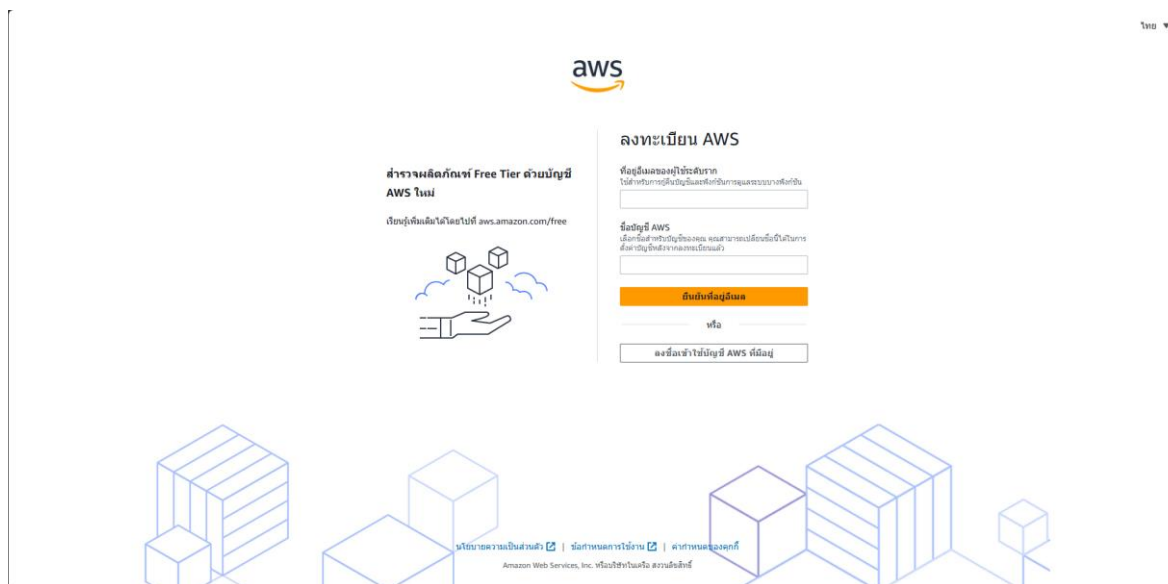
ไทย ▼

aws

สำรวจผลิตภัณฑ์ Free Tier ด้วยบัญชี AWS ใหม่

เรียนรู้เพิ่มเติมได้โดยไปที่ aws.amazon.com/free

ลงทะเบียน AWS

ที่อยู่อีเมลของผู้ใช้ระดับราก

ใช้สำหรับการกู้คืนบัญชีและฟังก์ชันการดูแลระบบบางฟังก์ชัน

ชื่อบัญชี AWS

เลือกชื่อสำหรับบัญชีของคุณ คุณสามารถเปลี่ยนชื่อนี้ได้ในการตั้งค่าบัญชีหลังจากลงทะเบียนแล้ว

ยืนยันที่อยู่อีเมล

หรือ

ลงชื่อเข้าใช้บัญชี AWS ที่มีอยู่

นโยบายความเป็นส่วนตัว | ข้อกำหนดการใช้งาน | ค่ากำหนดของคุกกี้

Amazon Web Services, Inc. หรือบริษัทในเครือ สงวนลิขสิทธิ์